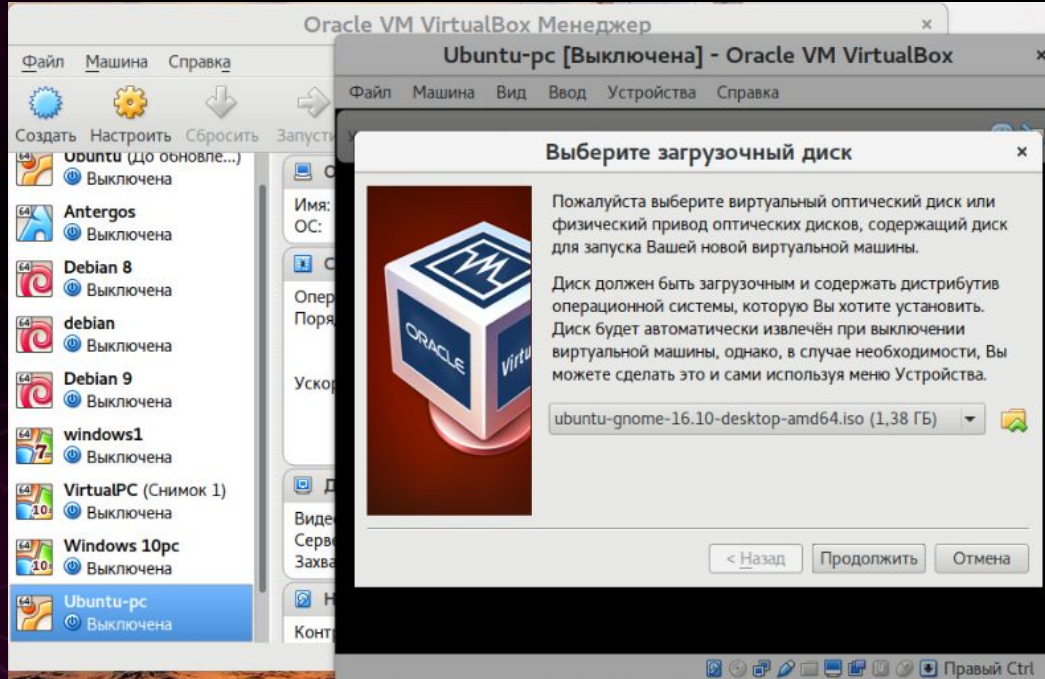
Oracle VM VirtualBox Менеджер

Файл Машина Справка

Создать Настроить Сбросить Запусти

Ubuntu (до обновле...)
Выключена

Antergos
Выключена

Debian 8
Выключена

debian
Выключена

Debian 9
Выключена

windows1
Выключена

VirtualPC (Снимок 1)
Выключена

Windows 10pc
Выключена

Ubuntu-pc
Выключена

О
Имя:
ОС:

С
Опер
Поря

Ускор

Д
Виде
Серв
Захв

Н
Контр

Ubuntu-pc [Выключена] - Oracle VM VirtualBox

Файл Машина Вид Ввод Устройства Справка

Выберите загрузочный диск

Пожалуйста выберите виртуальный оптический диск или физический привод оптических дисков, содержащий диск для запуска Вашей новой виртуальной машины.

Диск должен быть загрузочным и содержать дистрибутив операционной системы, которую Вы хотите установить. Диск будет автоматически извлечён при выключении виртуальной машины, однако, в случае необходимости, Вы можете сделать это и сами используя меню Устройства.

ubuntu-gnome-16.10-desktop-amd64.iso (1,38 ГБ)

< Назад Продолжить Отмена

Правый Ctrl